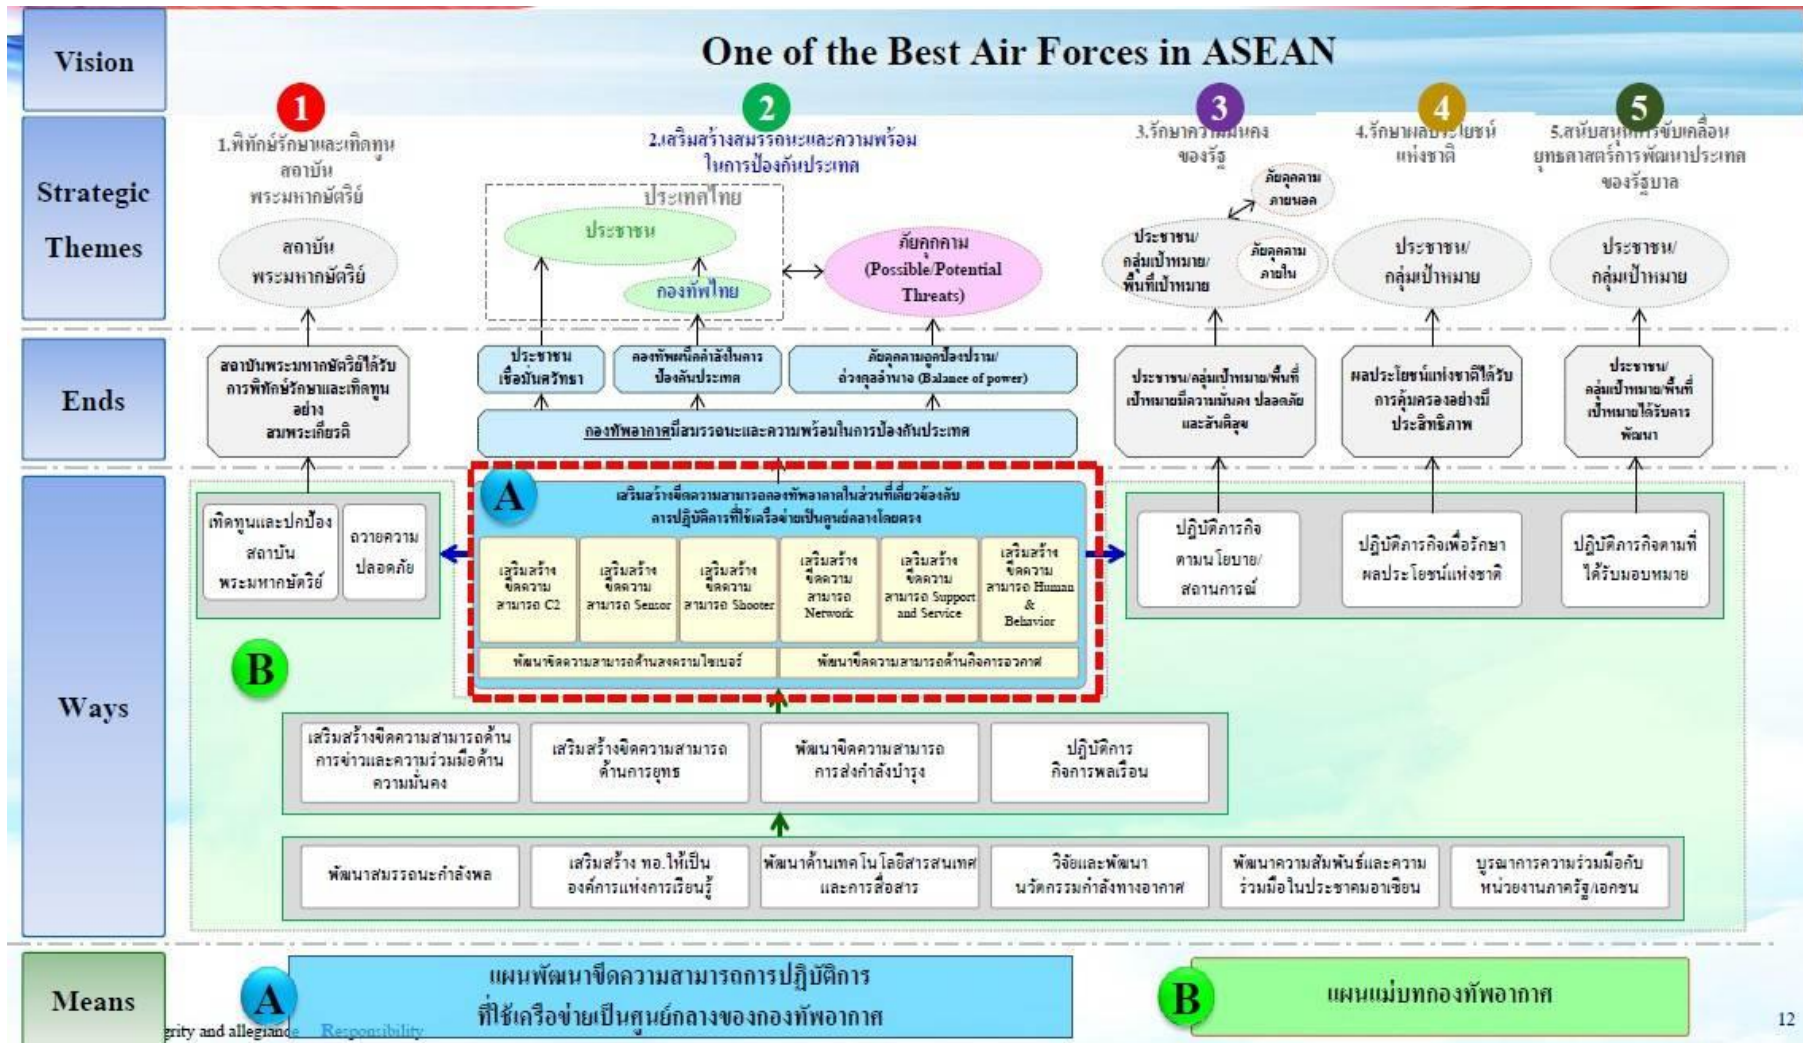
Vision

One of the Best Air Forces in ASEAN

Strategic Themes

1
1.พิทักษ์รักษาและเทิดทูนสถาบันพระมหากษัตริย์

2
2.เสริมสร้างสมรรถนะและความพร้อมในการป้องกันประเทศ

3
3.รักษาความมั่นคงของรัฐ

4
4.รักษาผลประโยชน์แห่งชาติ

5
5.สนับสนุนการขับเคลื่อนยุทธศาสตร์การพัฒนาประเทศของรัฐบาล

สถาบันพระมหากษัตริย์

ประเทศไทย
ประชาชน
กองทัพไทย

ภัยคุกคาม (Possible/Potential Threats)

ภัยคุกคามภายนอก
ประชาชน/กลุ่มเป้าหมาย/พื้นที่เป้าหมาย
ภัยคุกคามภายใน

ประชาชน/กลุ่มเป้าหมาย

ประชาชน/กลุ่มเป้าหมาย

Ends

สถาบันพระมหากษัตริย์ได้รับการพิทักษ์รักษาและเทิดทูนอย่างสมพระเกียรติ

ประชาชนเชื่อมั่นศรัทธา

กองทัพพร้อมกำลังในการป้องกันประเทศ

ภัยคุกคามถูกป้องปราม/ถ่วงดุลอำนาจ (Balance of power)

กองทัพอากาศมีสมรรถนะและความพร้อมในการป้องกันประเทศ

ประชาชน/กลุ่มเป้าหมาย/พื้นที่เป้าหมายมีความมั่นคง ปลอดภัยและสันติสุข

ผลประโยชน์แห่งชาติได้รับการคุ้มครองอย่างมีประสิทธิภาพ

ประชาชน/กลุ่มเป้าหมาย/พื้นที่เป้าหมายได้รับการพัฒนา

Ways

เทิดทูนและปกป้องสถาบันพระมหากษัตริย์

ถวายความปลอดภัย

A
เสริมสร้างขีดความสามารถกองทัพอากาศในส่วนที่เกี่ยวข้องกับการปฏิบัติการที่ใช้เครือข่ายเป็นศูนย์กลางโดยตรง

เสริมสร้างขีดความสามารถ C2

เสริมสร้างขีดความสามารถ Sensor

เสริมสร้างขีดความสามารถ Shooter

เสริมสร้างขีดความสามารถ Network

เสริมสร้างขีดความสามารถ Support and Service

เสริมสร้างขีดความสามารถ Human & Behavior

พัฒนาขีดความสามารถด้านสงครามไซเบอร์

พัฒนาขีดความสามารถด้านกิจการอวกาศ

ปฏิบัติภารกิจตามนโยบาย/สถานการณ์

ปฏิบัติภารกิจเพื่อรักษาผลประโยชน์แห่งชาติ

ปฏิบัติภารกิจตามที่ได้รับมอบหมาย

B

เสริมสร้างขีดความสามารถด้านการข่าวและความร่วมมือด้านความมั่นคง

เสริมสร้างขีดความสามารถด้านการยุทธ

พัฒนาขีดความสามารถการส่งกำลังบำรุง

ปฏิบัติการกิจการพลเรือน

พัฒนาสมรรถนะกำลังพล

เสริมสร้าง ทอ.ให้เป็นองค์การแห่งการเรียนรู้

พัฒนาด้านเทคโนโลยีสารสนเทศและการสื่อสาร

วิจัยและพัฒนานวัตกรรมกำลังทางอากาศ

พัฒนาความสัมพันธ์และความร่วมมือในประชาคมอาเซียน

บูรณาการความร่วมมือกับหน่วยงานภาครัฐ/เอกชน

Means

A
แผนพัฒนาขีดความสามารถการปฏิบัติการที่ใช้เครือข่ายเป็นศูนย์กลางของกองทัพอากาศ

B
แผนแม่บทกองทัพอากาศ

grity and allegiance Responsibility

12